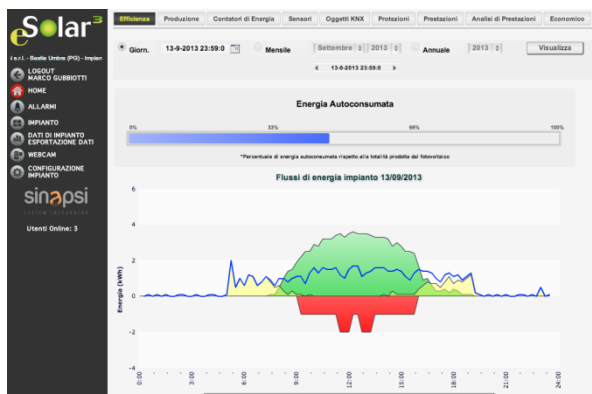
eSolar³

i s.r.l. - Bastia Umbra (PG) - Impian

LOGOUT MARCO GUBBIOTTI

HOME

ALLARMI

IMPIANTO

DATI DI IMPIANTO ESPORTAZIONE DATI

WEBCAM

CONFIGURAZIONE IMPIANTO

sinapsi

SYSTEM INTEGRATOR

Utenti Online: 3

Efficienza | Produzione | Contatori di Energia | Sensori | Oggetti KNX | Protezioni | Prestazioni | Analisi di Prestazioni | Economico

Giorn. 13-9-2013 23:59:0 Mensile Settembre 2013 Annuale 2013 Visualizza

13-9-2013 23:59:0

Energia Autoconsumata

0% 33% 66% 100%

*Percentuale di energia autoconsumata rispetto alla totalità prodotta dal fotovoltaico

Flussi di energia impianto 13/09/2013

Energia (kWh)

6 4 2 0 -2 -4

0:00 3:00 6:00 9:00 12:00 15:00 18:00 21:00 24:00